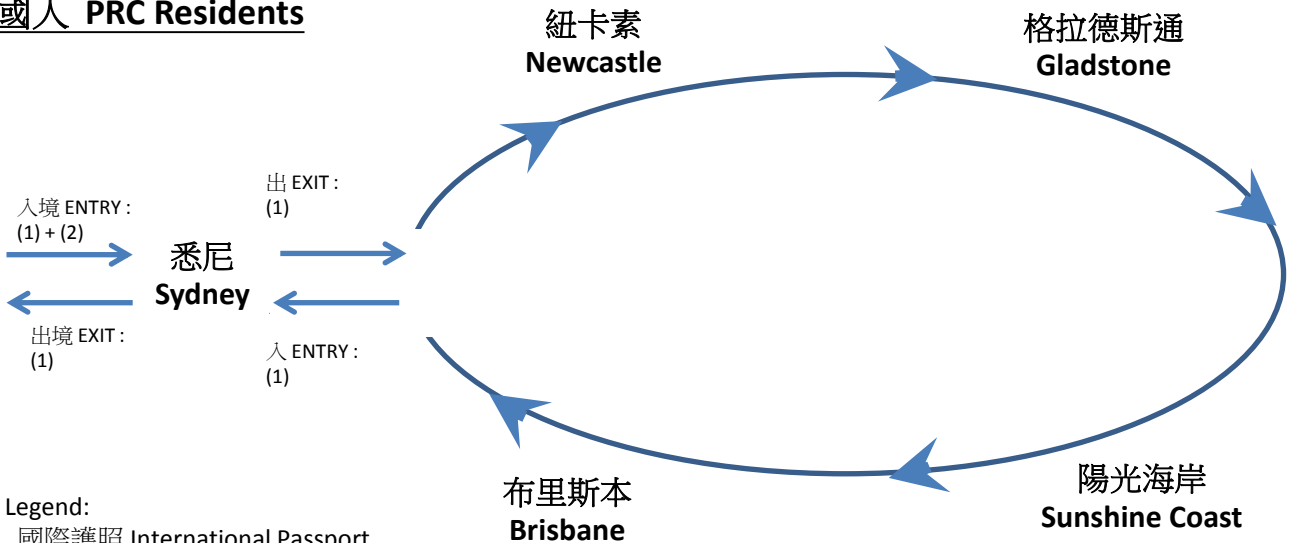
國人 PRC Residents

紐卡素
Newcastle

格拉德斯通
Gladstone

入境 ENTRY :
(1) + (2)

出 EXIT :
(1)

悉尼
Sydney

出境 EXIT :
(1)

入 ENTRY :
(1)

布里斯本
Brisbane

陽光海岸
Sunshine Coast

Legend:
國際護照 International Passport